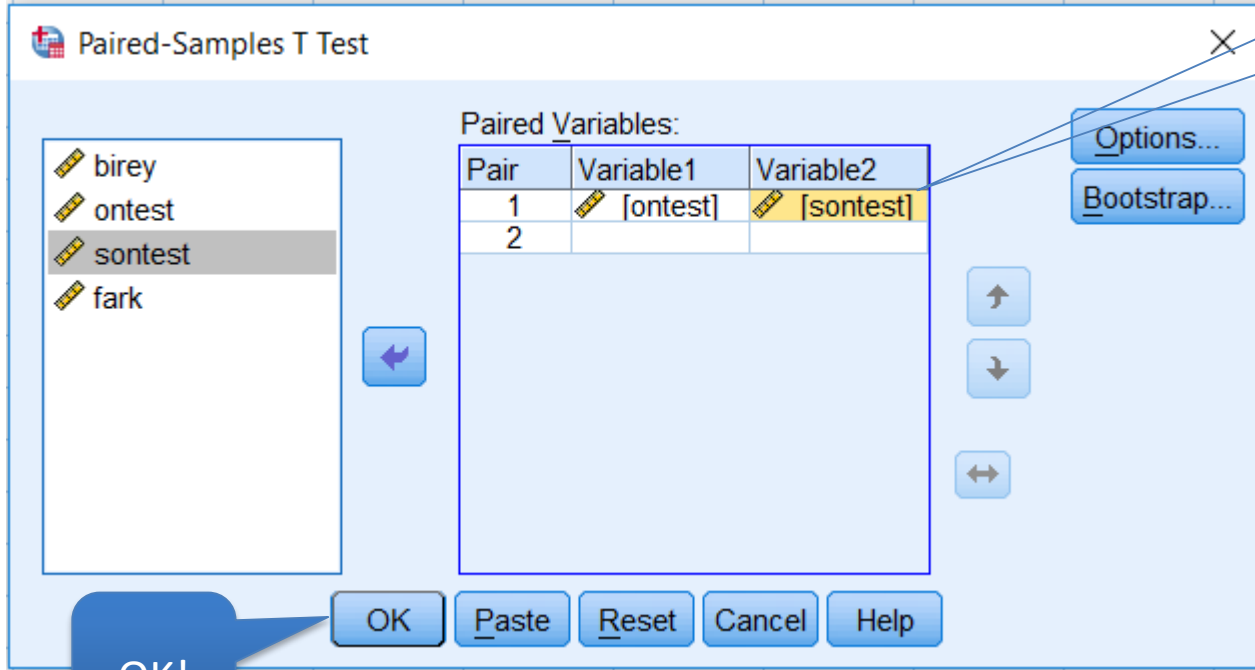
Paired-Samples T Test

birey
ontest
sontest
fark

Paired Variables:

| Pair | Variable1 | Variable2 |
|---|---|---|
| 1 | [ontest] | [sontest] |
| 2 | | |

Options...
Bootstrap...

OK
Paste
Reset
Cancel
Help

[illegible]